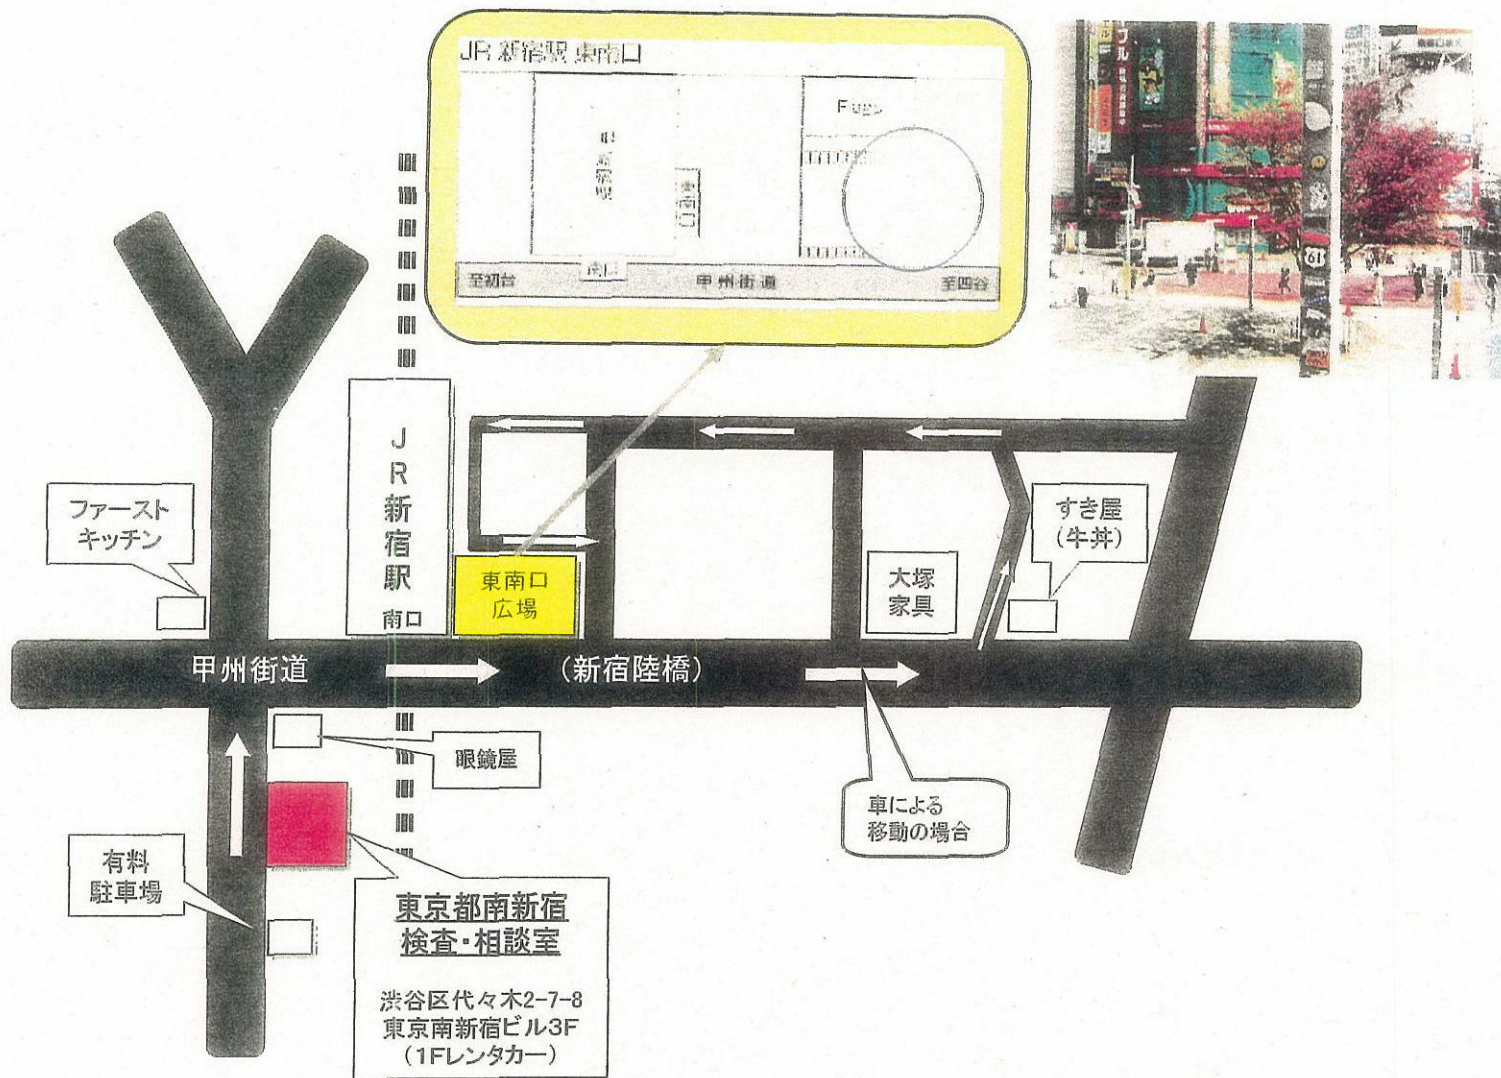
JR 新宿駅 東南口

Flags

JR新宿駅

東南口

至初台

南口

甲州街道

至四谷

JR新宿駅

南口

ファーストキッチン

東南口広場

大塚家具

すき屋(牛丼)

甲州街道

(新宿陸橋)

眼鏡屋

車による移動の場合

有料駐車場

東京都南新宿検査・相談室

渋谷区代々木2-7-8
東京南新宿ビル3F
(1Fレンタカー)